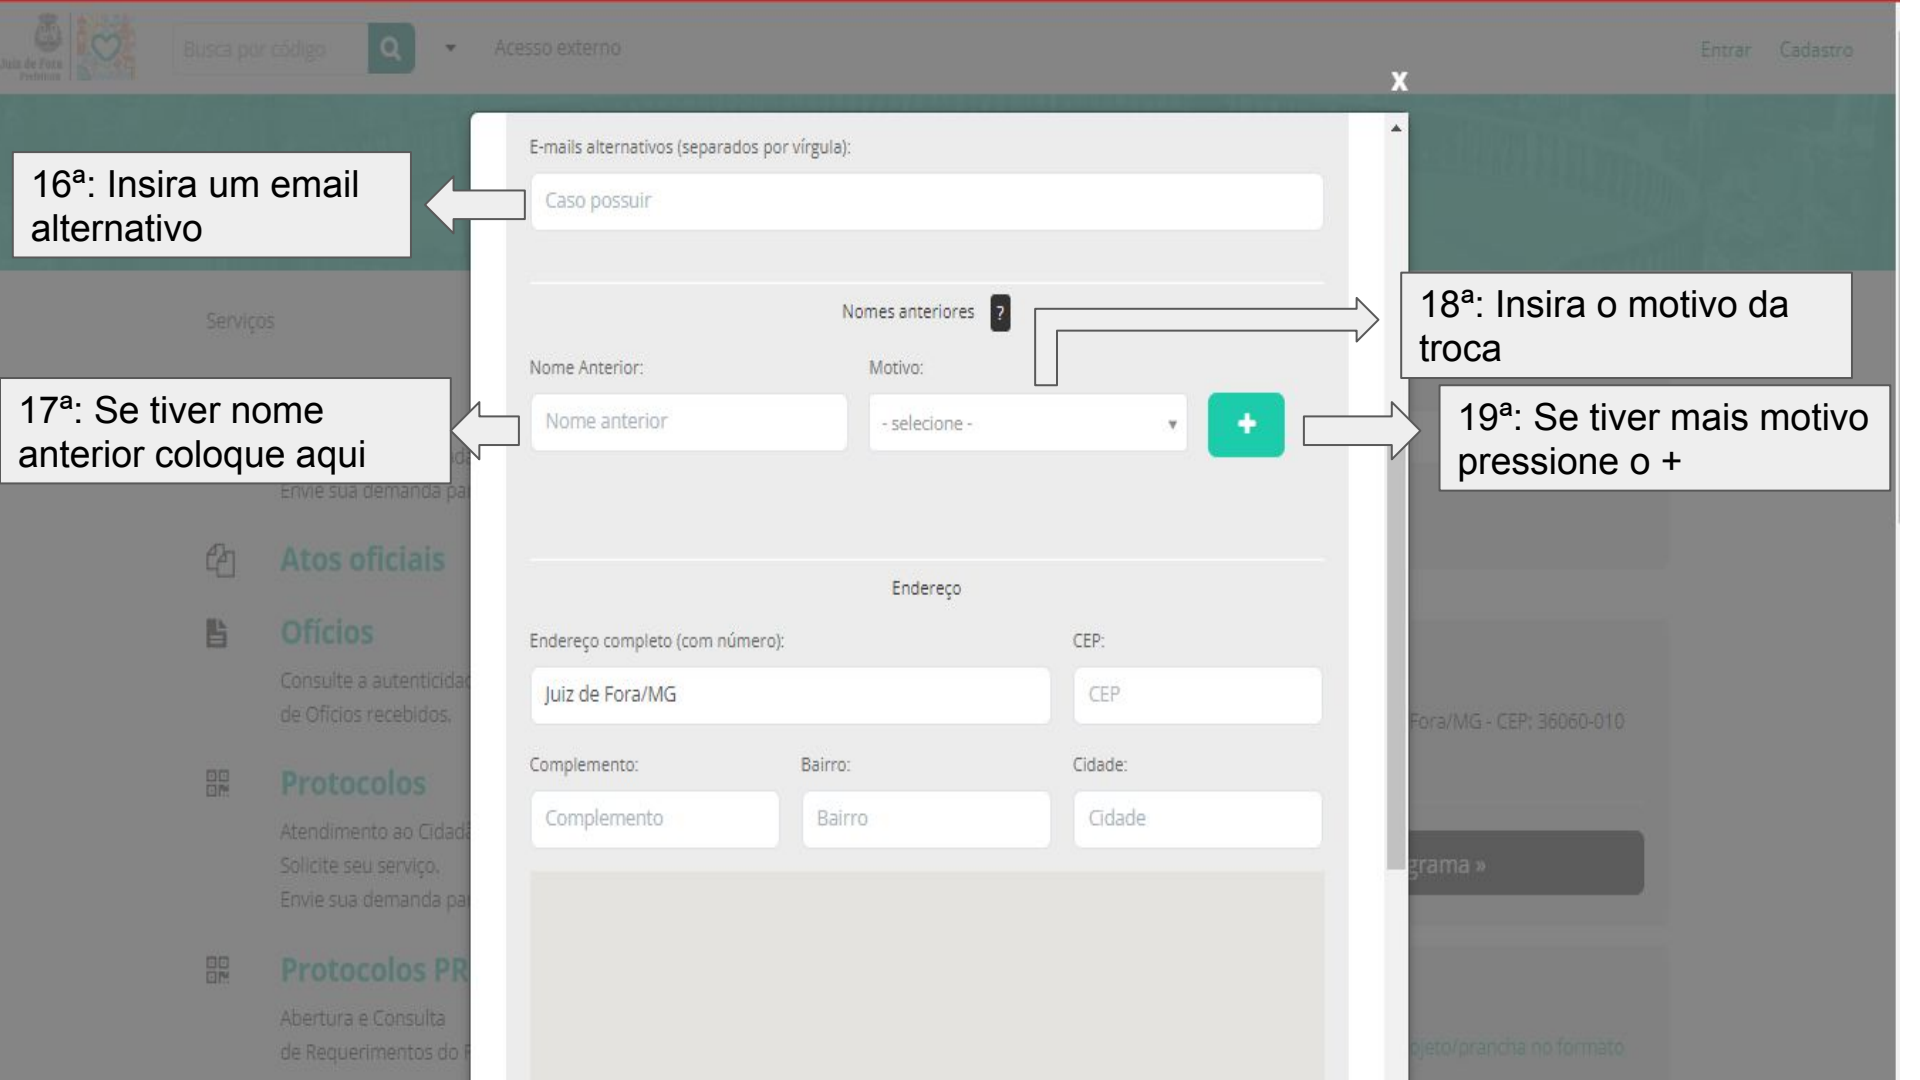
Juiz de Fora Prefeitura

Busca por código

Acesso externo

Entrar Cadastro

X

E-mails alternativos (separados por vírgula):

Caso possuir

16ª: Insira um email alternativo

Serviços

Nomes anteriores ?

18ª: Insira o motivo da troca

Nome Anterior:

Motivo:

17ª: Se tiver nome anterior coloque aqui

Nome anterior

- selecione -

+

19ª: Se tiver mais motivo pressione o +

Envie sua demanda pa

Atos oficiais

Ofícios

Consulte a autenticidad de Ofícios recebidos.

Endereço

Endereço completo (com número):

CEP:

Juiz de Fora/MG

CEP

Fora/MG - CEP: 36060-010

Protocolos

Atendimento ao Cidad Solicite seu serviço. Envie sua demanda pa

Complemento:

Bairro:

Cidade:

Complemento

Bairro

Cidade

grama »

Protocolos PR

Abertura e Consulta de Requerimentos do F

ojeto/prancha no formato